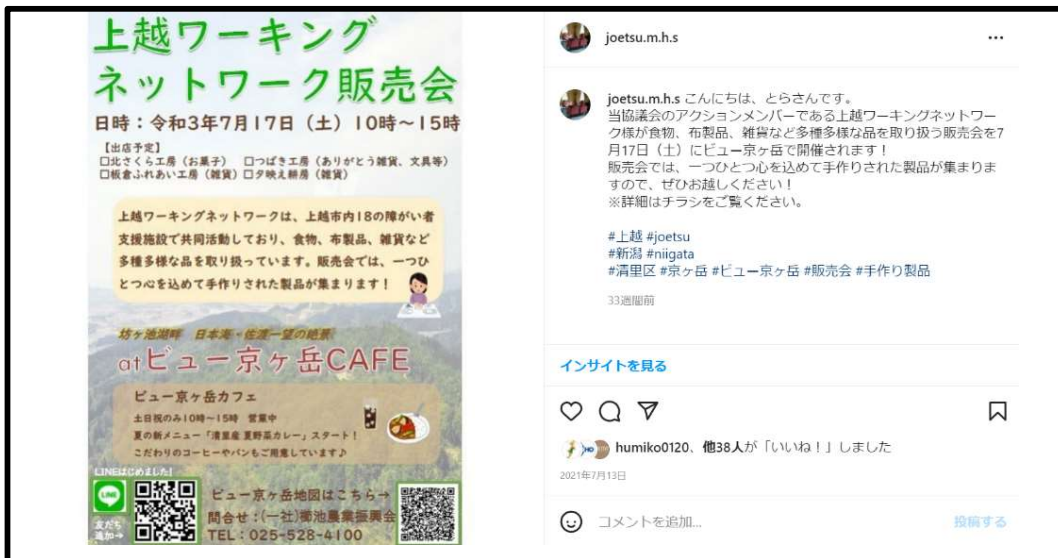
上越ワーキング
ネットワーク販売会
日時：令和3年7月17日（土）10時～15時

【出店予定】
□北さくら工房（お菓子）□つばき工房（ありがとう雑貨、文具等）
□板倉ふれあい工房（雑貨）□夕映え耕房（雑貨）

上越ワーキングネットワークは、上越市内18の障がい者支援施設で共同活動しており、食物、布製品、雑貨など多種多様な品を取り扱っています。販売会では、一つひとつ心を込めて手作りされた製品が集まります！

坊ヶ池湖畔 日本海・佐渡一望の絶景
atビュー京ヶ岳CAFE

ビュー京ヶ岳カフェ
土日祝のみ10時～15時 営業中
夏の新メニュー「清里産 夏野菜カレー」スタート！
こだわりのコーヒーやパンもご用意しています♪

LINEはじめました！
友だち追加→
ビュー京ヶ岳地図はこちら→
問合せ：(一社)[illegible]池農業振興会
TEL：025-528-4100

joetsu.m.h.s
...
joetsu.m.h.s こんにちは、とらさんです。
当協議会のアクションメンバーである上越ワーキングネットワーク様が食物、布製品、雑貨など多種多様な品を取り扱う販売会を7月17日（土）にビュー京ヶ岳で開催されます！
販売会では、一つひとつ心を込めて手作りされた製品が集まりますので、ぜひお越しください！
※詳細はチラシをご覧ください。

#上越 #joetsu
#新潟 #niigata
#清里区 #京ヶ岳 #ビュー京ヶ岳 #販売会 #手作り製品

33週間前

インサイトを見る

humiko0120、他38人が「いいね！」しました
2021年7月13日

コメントを追加...
投稿する